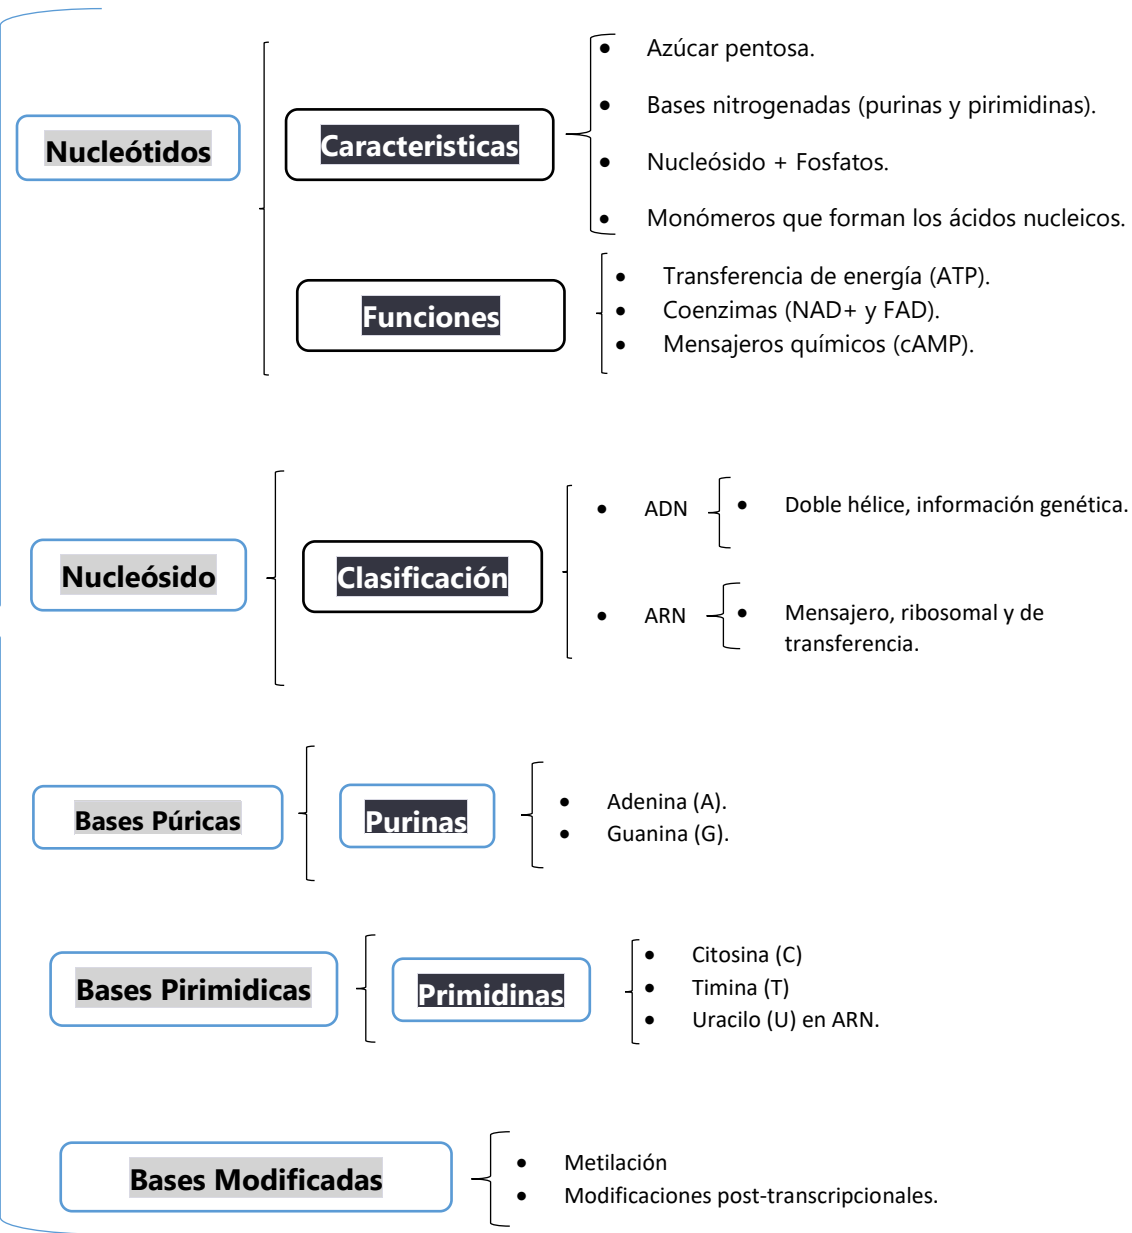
Nucleótidos

Caracteristicas

- Azúcar pentosa.
- Bases nitrogenadas (purinas y pirimidinas).
- Nucleósido + Fosfatos.
- Monómeros que forman los ácidos nucleicos.

Funciones

- Transferencia de energía (ATP).
- Coenzimas (NAD+ y FAD).
- Mensajeros químicos (cAMP).

Nucleósido

Clasificación

- ADN
  - Doble hélice, información genética.
- ARN
  - Mensajero, ribosomal y de transferencia.

Bases Púricas

Purinas

- Adenina (A).
- Guanina (G).

Bases Pirimidicas

Primidinas

- Citosina (C)
- Timina (T)
- Uracilo (U) en ARN.

Bases Modificadas

- Metilación
- Modificaciones post-transcripcionales.